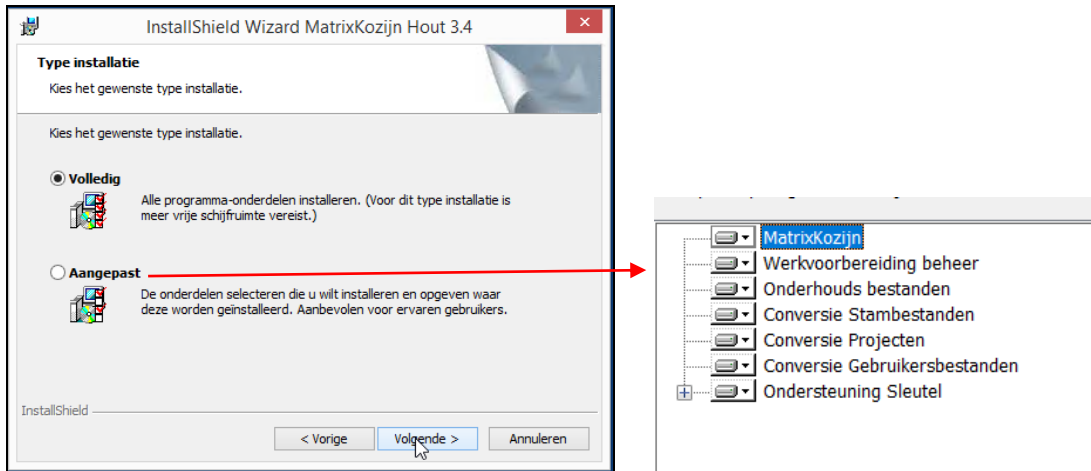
InstallShield Wizard MatrixKozijn Hout 3.4

Type installatie

Kies het gewenste type installatie.

Kies het gewenste type installatie.

Volledig

Alle programma-onderdelen installeren. (Voor dit type installatie is meer vrije schijfruimte vereist.)

Aangepast

De onderdelen selecteren die u wilt installeren en opgeven waar deze worden geïnstalleerd. Aanbevolen voor ervaren gebruikers.

InstallShield

< Vorige

Volgende >

Annuleren

MatrixKozijn
Werkvoorbereiding beheer
Onderhouds bestanden
Conversie Stambestanden
Conversie Projecten
Conversie Gebruikersbestanden
Ondersteuning Sleutel